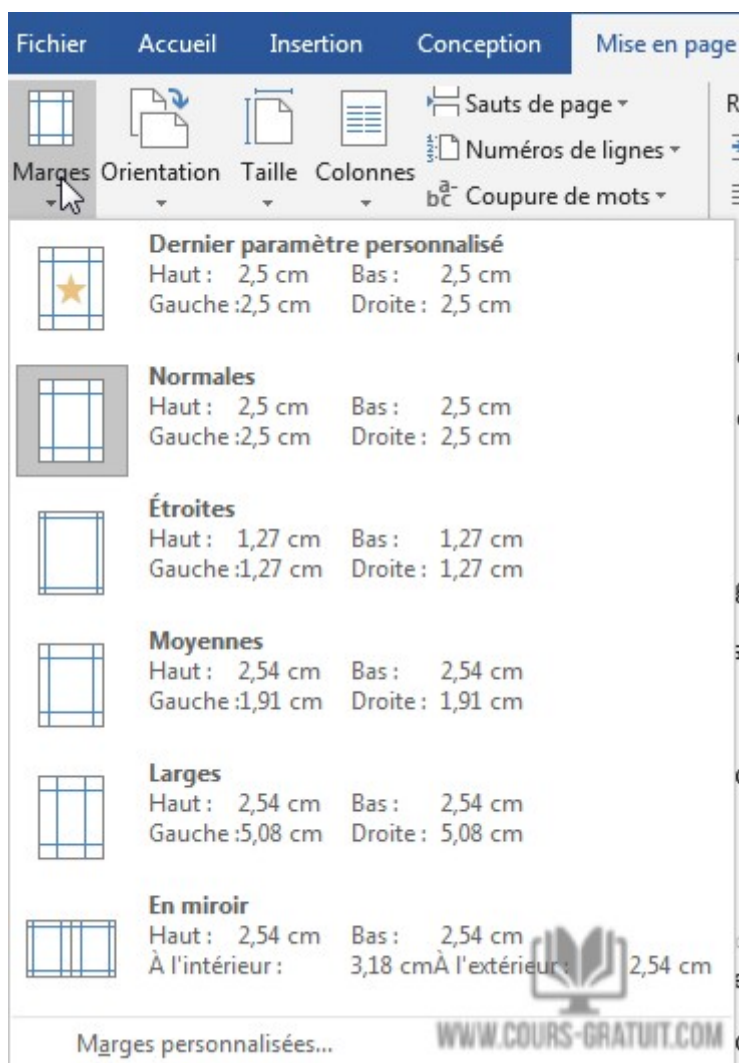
Fichier Accueil Insertion Conception Mise en page

Marges Orientation Taille Colonnes

Sauts de page

Numéros de lignes

Coupure de mots

Dernier paramètre personnalisé
Haut : 2,5 cm Bas : 2,5 cm
Gauche :2,5 cm Droite : 2,5 cm

Normales
Haut : 2,5 cm Bas : 2,5 cm
Gauche :2,5 cm Droite : 2,5 cm

Étroites
Haut : 1,27 cm Bas : 1,27 cm
Gauche :1,27 cm Droite : 1,27 cm

Moyennes
Haut : 2,54 cm Bas : 2,54 cm
Gauche :1,91 cm Droite : 1,91 cm

Larges
Haut : 2,54 cm Bas : 2,54 cm
Gauche :5,08 cm Droite : 5,08 cm

En miroir
Haut : 2,54 cm Bas : 2,54 cm
À l'intérieur : 3,18 cmÀ l'extérieur : 2,54 cm

Marges personnalisées...

WWW.COURS-GRATUIT.COM